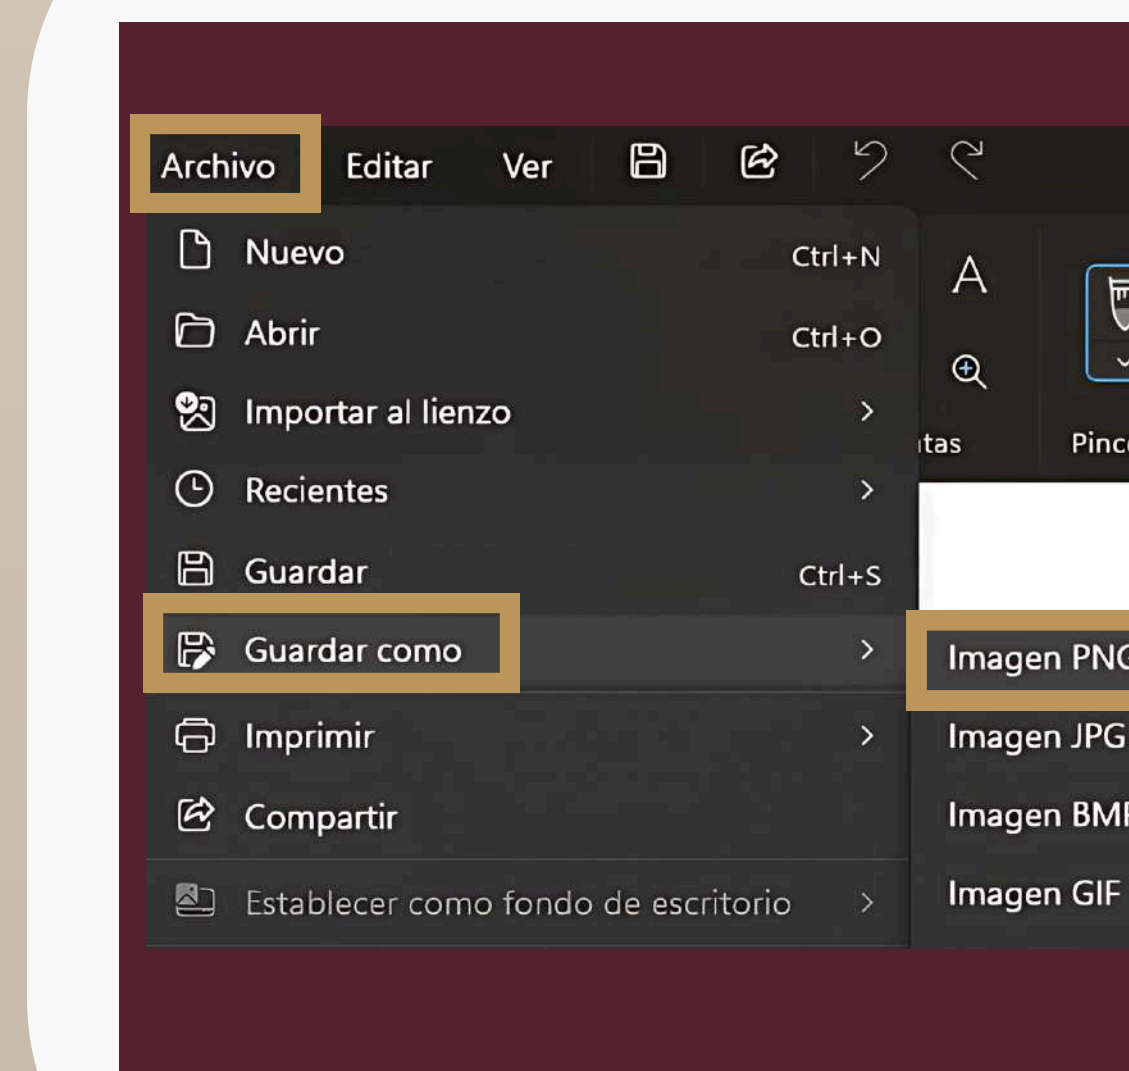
Archivo Editar Ver

Nuevo Ctrl+N
Abrir Ctrl+O
Importar al lienzo >
Recientes >
Guardar Ctrl+S
Guardar como >
Imprimir >
Compartir
Establecer como fondo de escritorio >

A
tas
Pinc

Imagen PNG
Imagen JPG
Imagen BMP
Imagen GIF